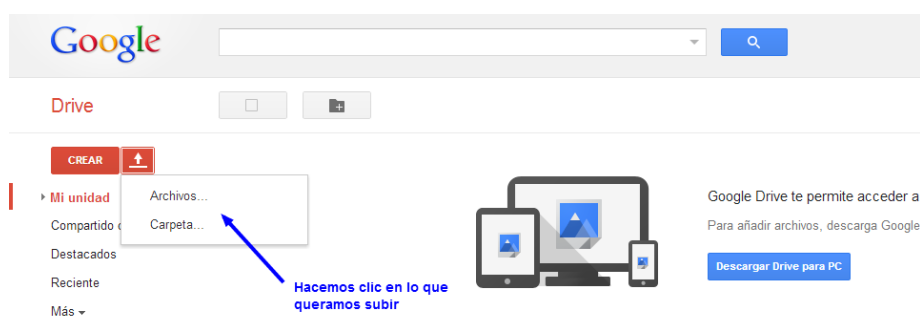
Google

Drive

CREAR

Mi unidad

Compartido c

Destacados

Reciente

Más

Archivos...

Carpeta...

Hacemos clic en lo que queramos subir

Google Drive te permite acceder a

Para añadir archivos, descarga Google

Descargar Drive para PC